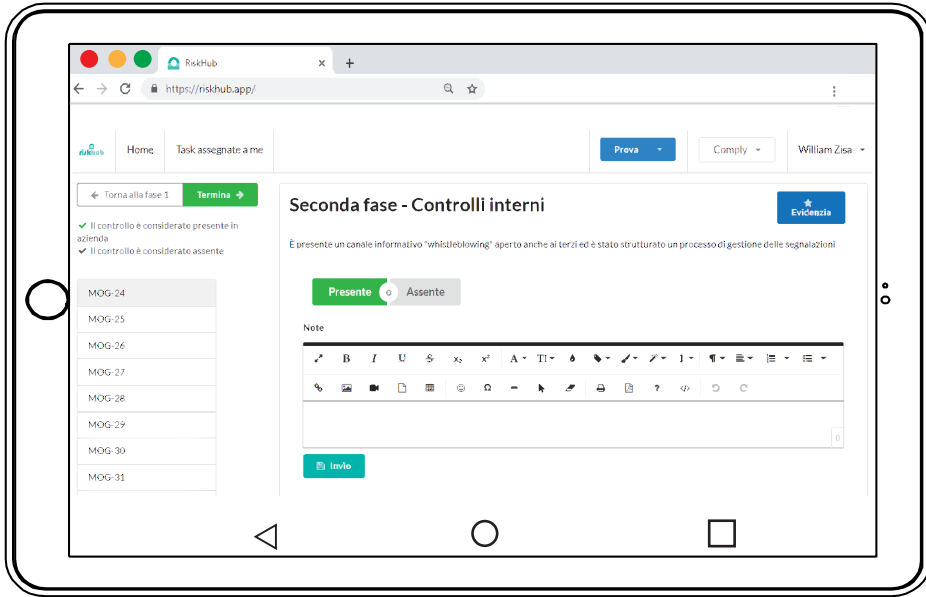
RiskHub
https://riskhub.app/

riskhub Home Task assegnate a me Prova Comply William Zisa

← Torna alla fase 1 Termina →

✔ Il controllo è considerato presente in azienda
✔ Il controllo è considerato assente

MOG-24
MOG-25
MOG-26
MOG-27
MOG-28
MOG-29
MOG-30
MOG-31

Seconda fase - Controlli interni

Evidenzia

È presente un canale informativo "whistleblowing" aperto anche ai terzi ed è stato strutturato un processo di gestione delle segnalazioni

Presente Assente

Note

B I U S $x_2$ $x^2$ A T ¶ ? 

0

Invio